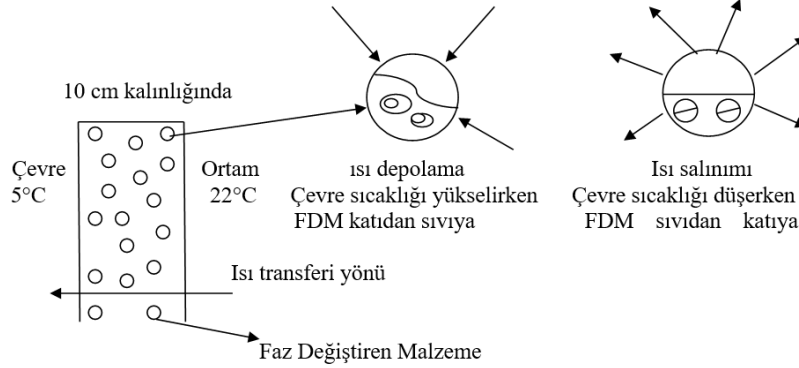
10 cm kalınlığında

Çevre
5°C

Ortam
22°C

ısı depolama
Çevre sıcaklığı yükselirken
FDM katıdan sıvıya

Isı salınımı
Çevre sıcaklığı düşerken
FDM sıvıdan katıya

Isı transferi yönü

Faz Değiştiren Malzeme